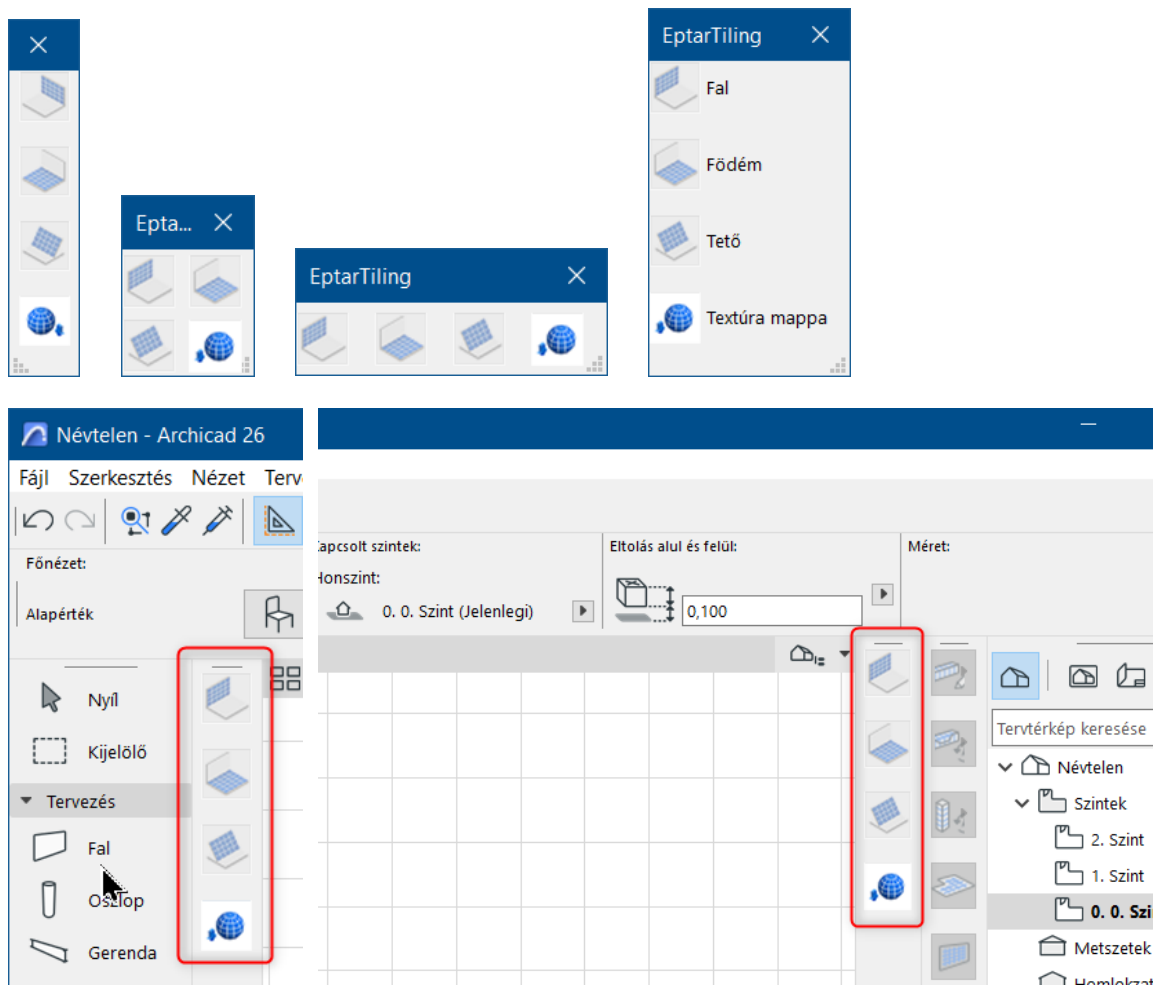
Epta...

EptarTiling

EptarTiling

Fal

Födém

Tető

Textúra mappa

Névtelen - Archicad 26

Fájl Szerkesztés Nézet Terv

Főnézet:

Alapérték

Nyíl

Kijelölő

Tervezés

Fal

Oszlop

Gerenda

apcsolt szintek:

Honszint:

0. 0. Szint (Jelenlegi)

Eltolás alul és felül:

0,100

Méret:

Tervtérkép keresése

Névtelen

Szintek

2. Szint

1. Szint

0. 0. Szi

Metszetek

Homlokzat